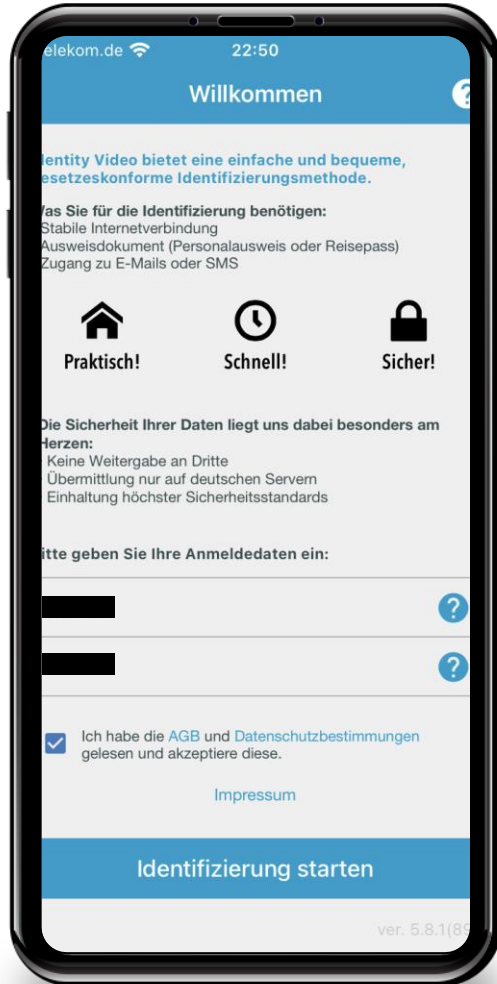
elekom.de 22:50

Willkommen

dentity Video bietet eine einfache und bequeme, esetzeskonforme Identifizierungsmethode.

Vas Sie für die Identifizierung benötigen:
Stabile Internetverbindung
Ausweisdokument (Personalausweis oder Reisepass)
Zugang zu E-Mails oder SMS

Praktisch! Schnell! Sicher!

Die Sicherheit Ihrer Daten liegt uns dabei besonders am Herzen:
Keine Weitergabe an Dritte
Übermittlung nur auf deutschen Servern
Einhaltung höchster Sicherheitsstandards

itte geben Sie Ihre Anmeldedaten ein:

Ich habe die AGB und Datenschutzbestimmungen gelesen und akzeptiere diese.

Impressum

Identifizierung starten

ver. 5.8.1(8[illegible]